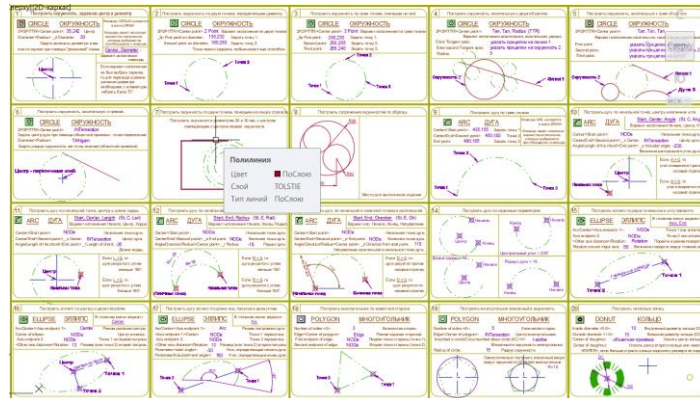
[Вид]|[2D каркас]

1 Построить окружность, задав центр и диаметр
CIRCLE ОКРУЖНОСТЬ

2 Построить окружность по двум точкам
CIRCLE ОКРУЖНОСТЬ
Точка 1
Точка 2

3 Построить окружность по трём точкам
CIRCLE ОКРУЖНОСТЬ
Точка 1
Точка 2
Точка 3

4 Построить окружность, касательную к двум объектам
CIRCLE ОКРУЖНОСТЬ
Tan, Tan, Radius (TTR)

5
CIRCLE ОКРУЖНОСТЬ
Tan, Tan, Tan

6 Построить окружность, касательную к отрезку
CIRCLE ОКРУЖНОСТЬ

7 Построить окружность, касательную к сторонам квадрата

8 Построить сопряжение окружностей по образцу

9 Построить дугу по трём точкам
ARC ДУГА
Точка 1
Точка 2
Точка 3

10 Построить дугу по начальной точке, центру и концу
ARC ДУГА
Start, Center, Angle

Полилиния
Цвет ПоСлою
Слой TOLSTIE
Тип линий ПоСлою

11
ARC ДУГА
Start, Center, Length

12
ARC ДУГА
Start, End, Radius

13
ARC ДУГА
Start, End, Direction

14 Построить дугу по заданным параметрам

15
ELLIPSE ЭЛЛИПС

16
ELLIPSE ЭЛЛИПС

17
ELLIPSE ЭЛЛИПС

18
POLYGON МНОГОУГОЛЬНИК

19
POLYGON МНОГОУГОЛЬНИК

20
DONUT КОЛЬЦО